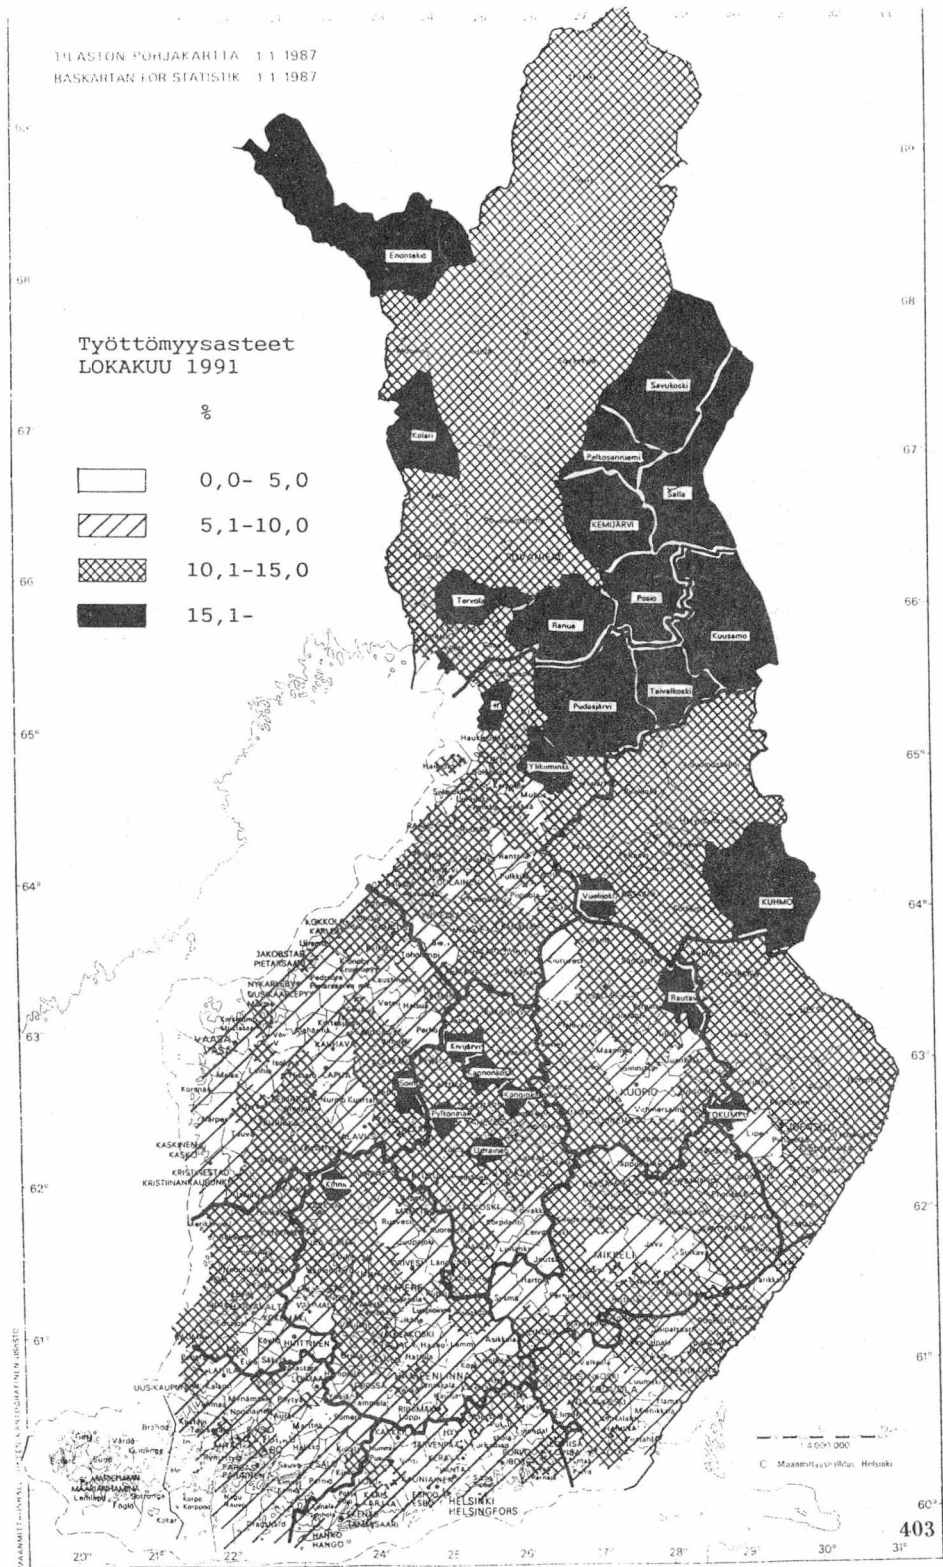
TILASTON POHJAKARTTA 1.1.1987
BASKARTAN FÖR STATISTIK 1.1.1987

Työttömyysasteet
LOKAKUU 1991

%

0,0- 5,0
5,1-10,0
10,1-15,0
15,1-

Enontekiö
Savukoski
Kolari
Pelkosenniemi
Salla
KEMIJÄRVI
ROVANIEMI
Tervola
Posio
Ranua
Kuusamo
Taivalkoski
Pudasjärvi
Haukipudas
Yli-Ii
Vuolijoki
KUHMO
KOKKOLA
KARLEBY
JAKOBSTAD
PIETARSAARI
NYKARLEBY
UUSIKAARLEPYY
Rautavaara
VAASA
VASA
Kivijärvi
Kannonkoski
Soini
Pylkönmäki
Kinnula
KUOPIO
JOKI
KASKINEN
KASKÖ
KRISTINESTAD
KRISTIINANKAUPUNKI
Uurainen
Kihniö
MIKKELI
HUITTINEN
UUSIKAUPUNKI
HÄMEENLINNA
RIIHIMÄKI
KOUVOLA
KOTKA
HELSINKI
HELSINGFORS
MAARIANHAMINA
MARIEHAMN
HANKO
HANGÖ
TAMMISAARI
EKENÄS

1:4 000 000
© Maanmittaushallitus, Helsinki

69°
68°
67°
66°
65°
64°
63°
62°
61°
60°
20°
21°
22°
24°
25°
26°
27°
28°
29°
30°
31°

MAANMITTAUSHALLITUKSEN KARTOGRAFINEN OSASTO

403